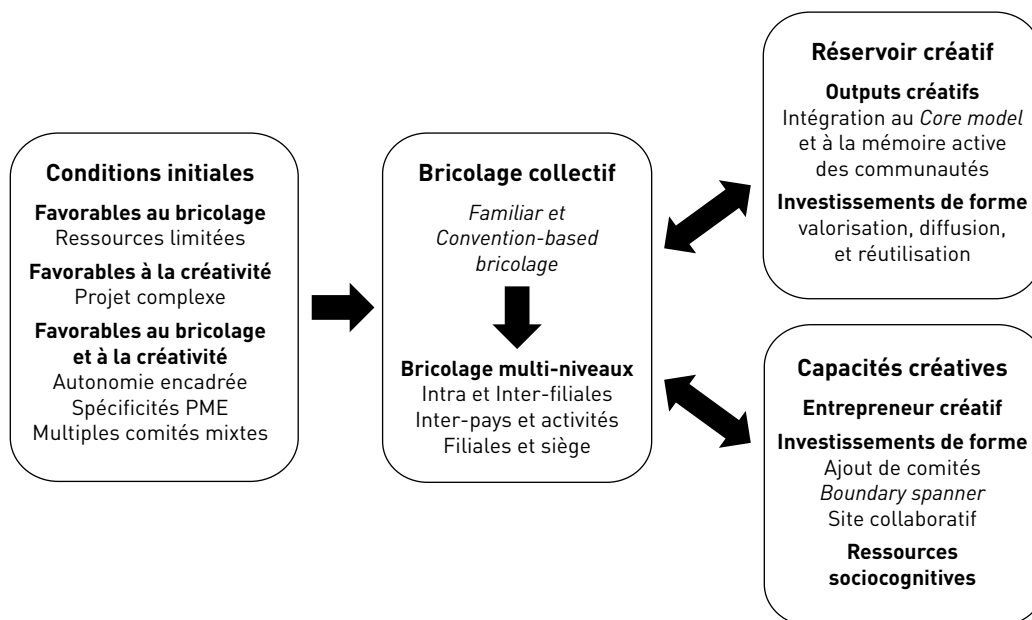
Conditions initiales

Favorables au bricolage
Ressources limitées

Favorables à la créativité
Projet complexe

Favorables au bricolage et à la créativité
Autonomie encadrée
Spécificités PME
Multiples comités mixtes

Bricolage collectif

Familiar et Convention-based bricolage

Bricolage multi-niveaux
Intra et Inter-filiales
Inter-pays et activités
Filiales et siège

Réservoir créatif

Outputs créatifs
Intégration au Core model et à la mémoire active des communautés

Investissements de forme
valorisation, diffusion, et réutilisation

Capacités créatives

Entrepreneur créatif

Investissements de forme
Ajout de comités
Boundary spanner
Site collaboratif

Ressources sociocognitives